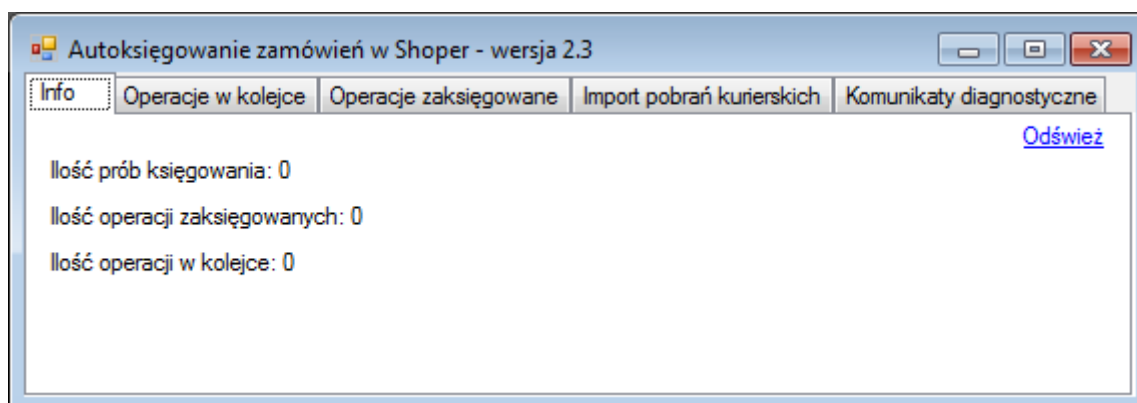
Autoksięgowanie zamówień w Shoper - wersja 2.3

Info | Operacje w kolejce | Operacje zaksięgowane | Import pobrań kurierskich | Komunikaty diagnostyczne

Odśwież

Ilość prób księgowania: 0

Ilość operacji zaksięgowanych: 0

Ilość operacji w kolejce: 0